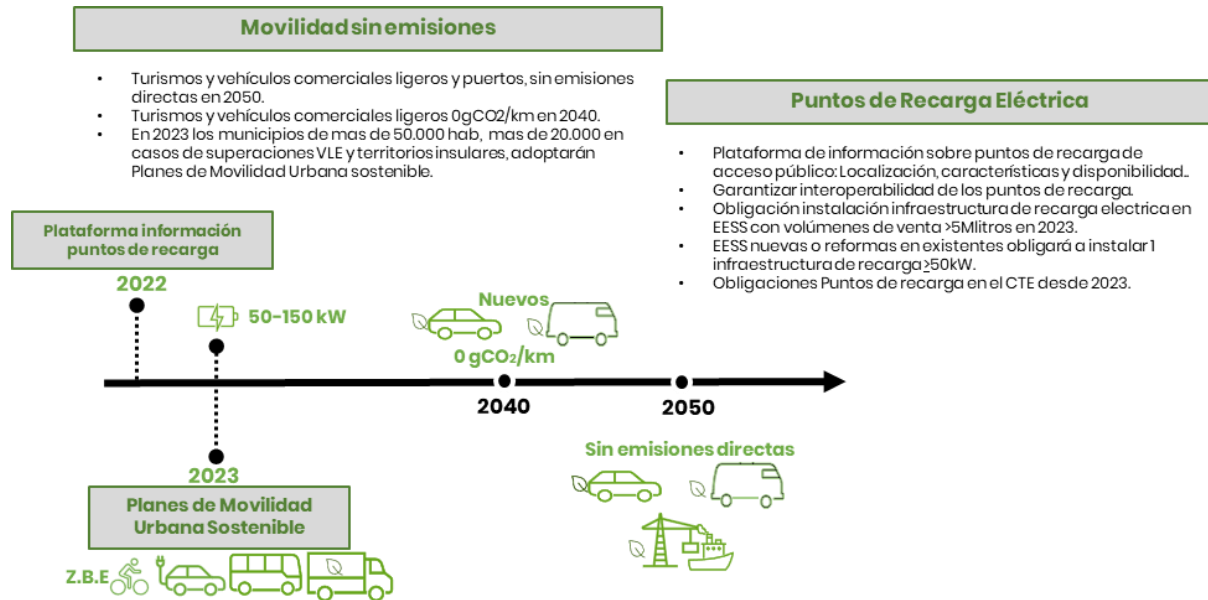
Movilidad sin emisiones

- Turismos y vehículos comerciales ligeros y puertos, sin emisiones directas en 2050.
- Turismos y vehículos comerciales ligeros 0gCO2/km en 2040.
- En 2023 los municipios de mas de 50.000 hab, mas de 20.000 en casos de superaciones VLE y territorios insulares, adoptarán Planes de Movilidad Urbana sostenible.

Puntos de Recarga Eléctrica

- Plataforma de información sobre puntos de recarga de acceso público: Localización, características y disponibilidad..
- Garantizar interoperabilidad de los puntos de recarga.
- Obligación instalación infraestructura de recarga electrica en EESS con volúmenes de venta >5Mlitros en 2023.
- EESS nuevas o reformas en existentes obligará a instalar 1 infraestructura de recarga $\geq$50kW.
- Obligaciones Puntos de recarga en el CTE desde 2023.

Plataforma información puntos de recarga

2022

50-150 kW

Nuevos

0 gCO₂/km

2040

2050

2023

Sin emisiones directas

Planes de Movilidad Urbana Sostenible

Z.B.E